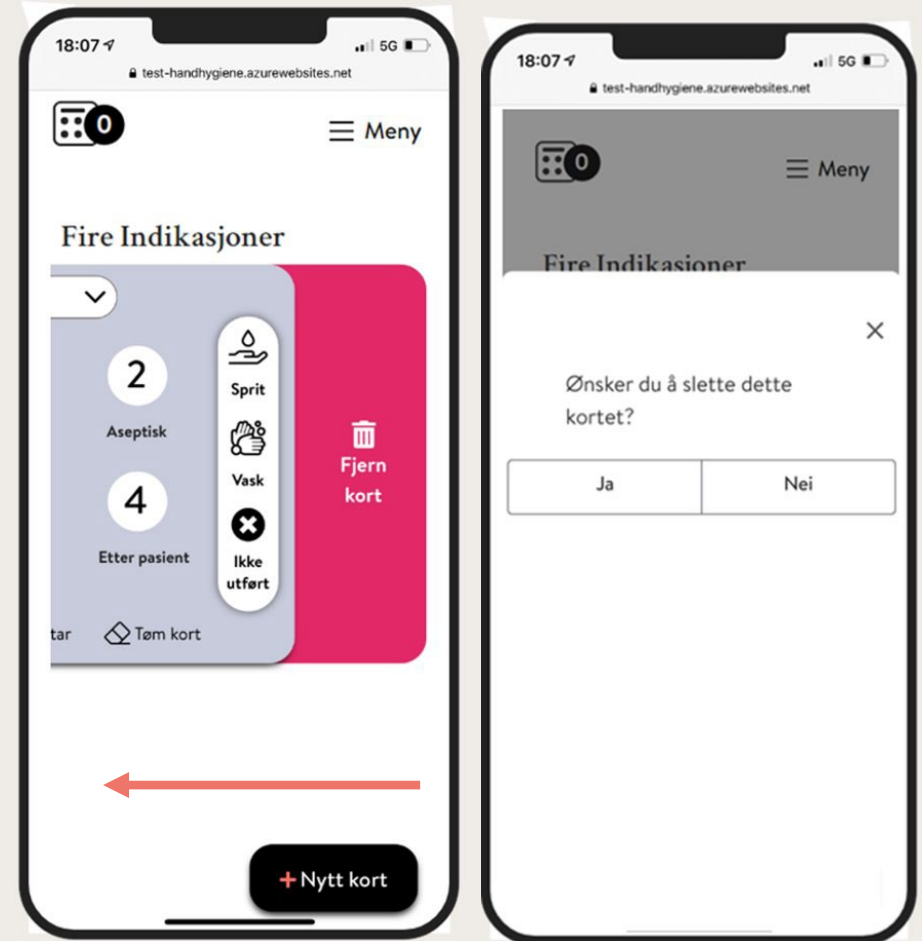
18:07 5G
test-handhygiene.azurewebsites.net

0

Meny

Fire Indikasjoner

2

Aseptisk

4

Etter pasient

Sprit

Vask

Ikke utført

Fjern kort

tar

Tøm kort

+ Nytt kort

18:07 5G
test-handhygiene.azurewebsites.net

0

Meny

Fire Indikasjoner

Ønsker du å slette dette kortet?

Ja

Nei